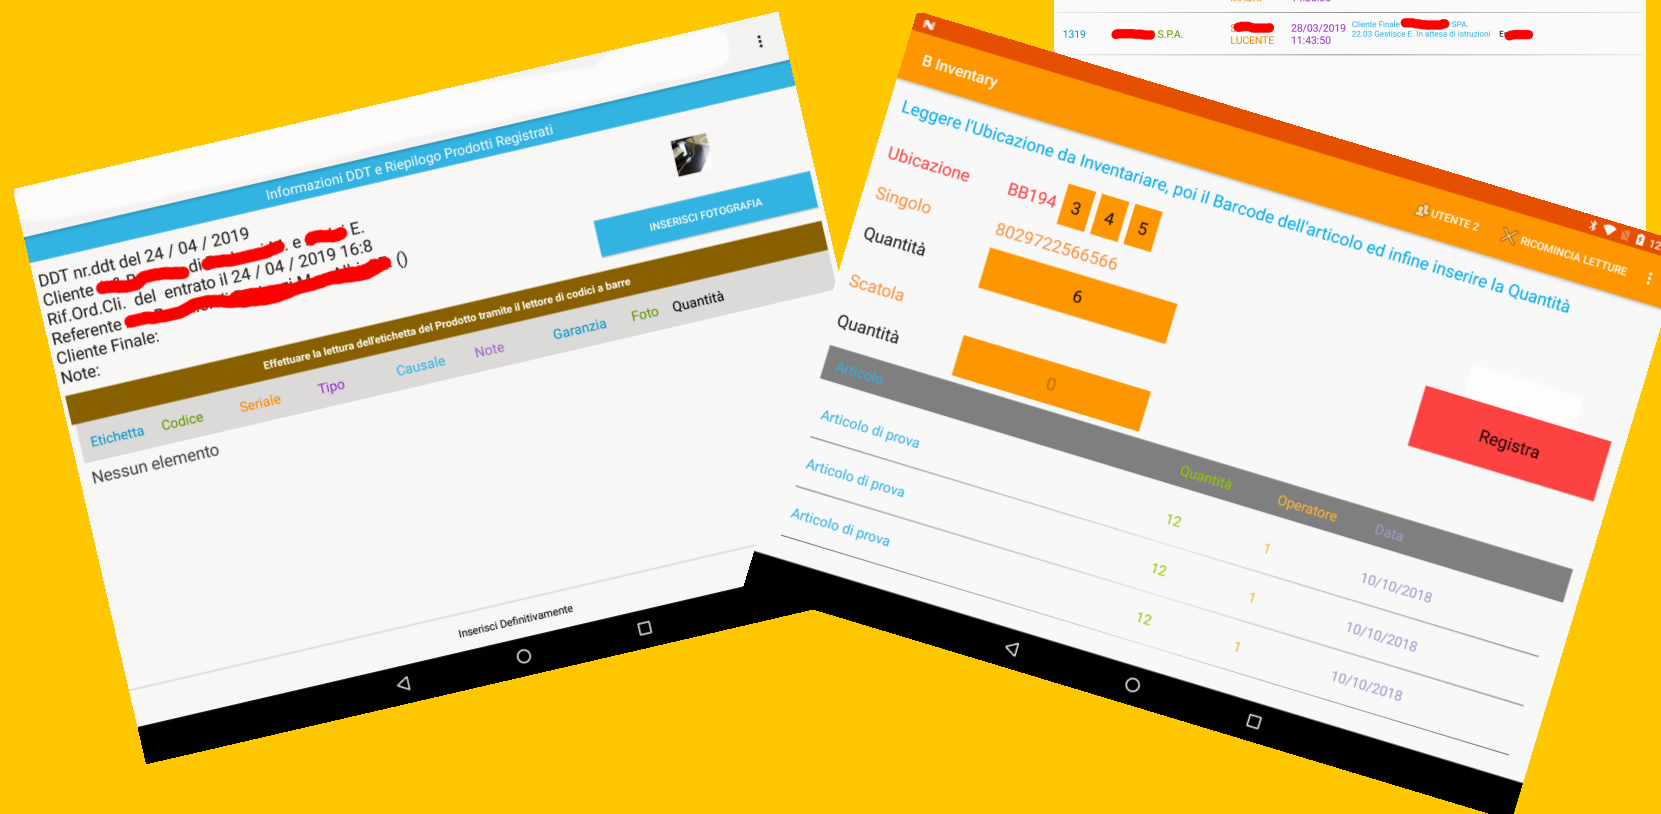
Informazioni DDT e Riepilogo Prodotti Registrati

INSERISCI FOTOGRAFIA

DDT nr.ddt del 24 / 04 / 2019 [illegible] e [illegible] E.
Cliente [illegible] di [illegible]
Rif.Ord.Cli. del entrato il 24 / 04 / 2019 16:8 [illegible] ()
Referente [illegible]
Cliente Finale:
Note:

Effettuare la lettura dell'etichetta del Prodotto tramite il lettore di codici a barre

| Etichetta | Codice | Seriale | Tipo | Causale | Note | Garanzia | Foto | Quantità |
|---|---|---|---|---|---|---|---|---|

Nessun elemento

Inserisci Definitivamente

1319 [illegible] S.P.A. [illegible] LUCENTE 28/03/2019 11:43:50 Cliente Finale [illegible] SPA. 22.03 Gestisce E. In attesa di istruzioni E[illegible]

B Inventary

UTENTE 2 RICOMINCIA LETTURE

Leggere l'Ubicazione da Inventariare, poi il Barcode dell'articolo ed infine inserire la Quantità

Ubicazione BB194 3 4 5
Singolo 8029722566566
Quantità
Scatola 6
Quantità 0

Registra

| Articolo | Quantità | Operatore | Data |
|---|---|---|---|
| Articolo di prova | 12 | 1 | 10/10/2018 |
| Articolo di prova | 12 | 1 | 10/10/2018 |
| Articolo di prova | 12 | 1 | 10/10/2018 |